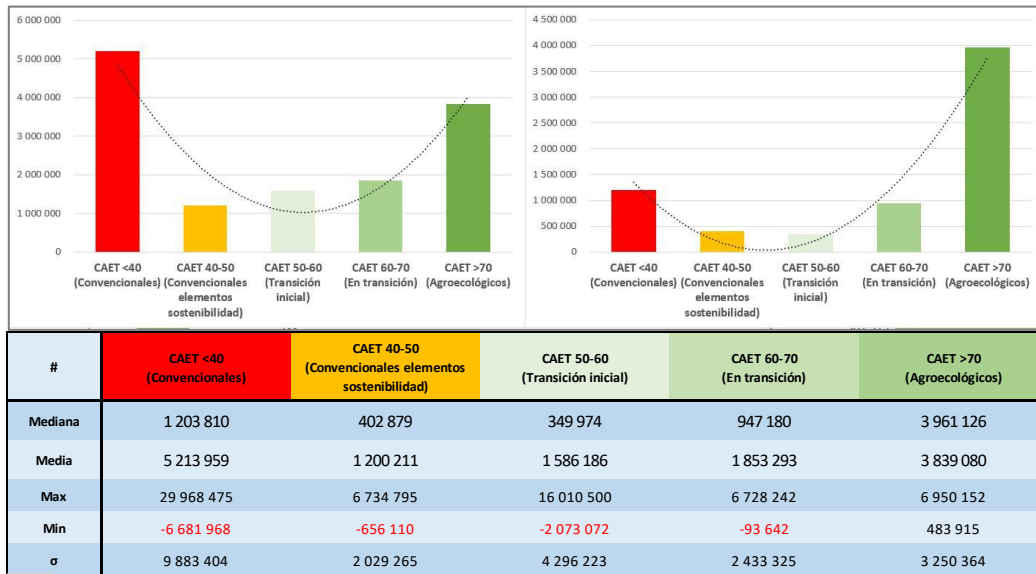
6 000 000
5 000 000
4 000 000
3 000 000
2 000 000
1 000 000
0

CAET <40 (Convencionales)
CAET 40-50 (Convencionales elementos sostenibilidad)
CAET 50-60 (Transición inicial)
CAET 60-70 (En transición)
CAET >70 (Agroecológicos)

4 500 000
4 000 000
3 500 000
3 000 000
2 500 000
2 000 000
1 500 000
1 000 000
500 000
0

CAET <40 (Convencionales)
CAET 40-50 (Convencionales elementos sostenibilidad)
CAET 50-60 (Transición inicial)
CAET 60-70 (En transición)
CAET >70 (Agroecológicos)

| # | CAET <40 (Convencionales) | CAET 40-50 (Convencionales elementos sostenibilidad) | CAET 50-60 (Transición inicial) | CAET 60-70 (En transición) | CAET >70 (Agroecológicos) |
|---|---|---|---|---|---|
| Mediana | 1 203 810 | 402 879 | 349 974 | 947 180 | 3 961 126 |
| Media | 5 213 959 | 1 200 211 | 1 586 186 | 1 853 293 | 3 839 080 |
| Max | 29 968 475 | 6 734 795 | 16 010 500 | 6 728 242 | 6 950 152 |
| Min | -6 681 968 | -656 110 | -2 073 072 | -93 642 | 483 915 |
| σ | 9 883 404 | 2 029 265 | 4 296 223 | 2 433 325 | 3 250 364 |